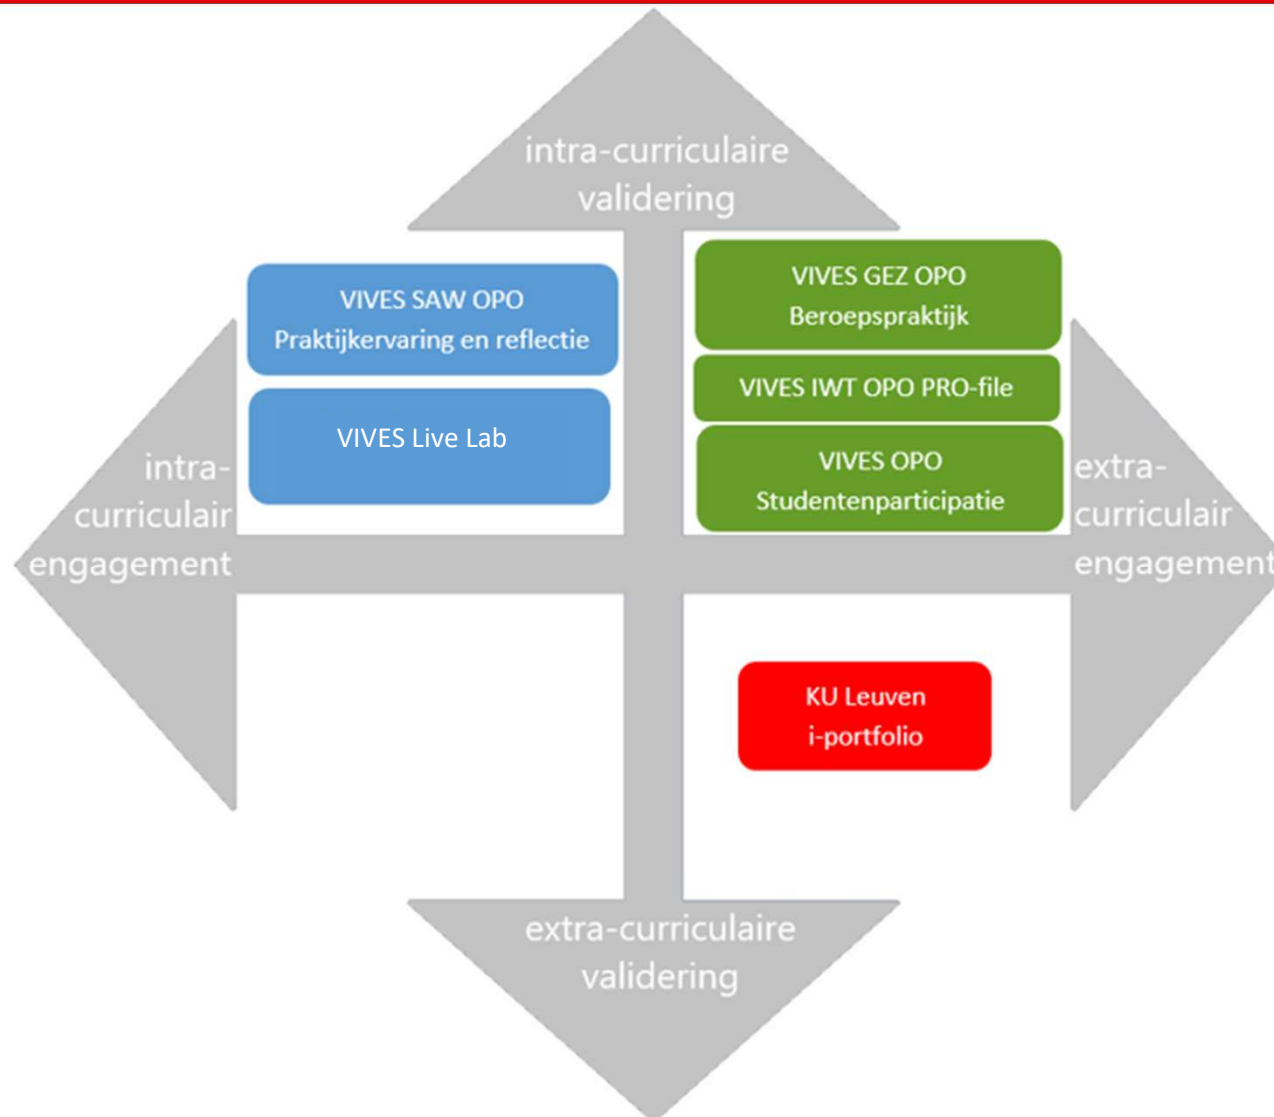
intra-curriculaire validering

VIVES SAW OPO
Praktijkervaring en reflectie

VIVES Live Lab

VIVES GEZ OPO
Beroepspraktijk

VIVES IWT OPO PRO-file

VIVES OPO
Studentenparticipatie

intra-curriculair engagement

extra-curriculair engagement

KU Leuven
i-portfolio

extra-curriculaire validering